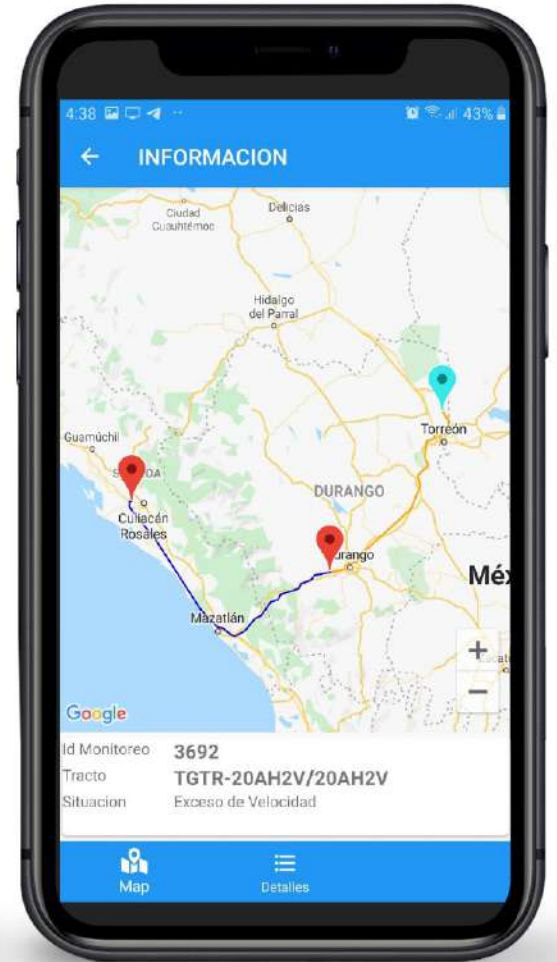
4:38 43%

INFORMACION

Ciudad Cuauhtémoc
Delicias
Hidalgo del Parral
Guamúchil
S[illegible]OA
Culiacán Rosales
Torreón
DURANGO
Durango
Méx
Mazatlán
Google

+
−

Id Monitoreo 3692
Tracto TGTR-20AH2V/20AH2V
Situacion Exceso de Velocidad

Map
Detalles